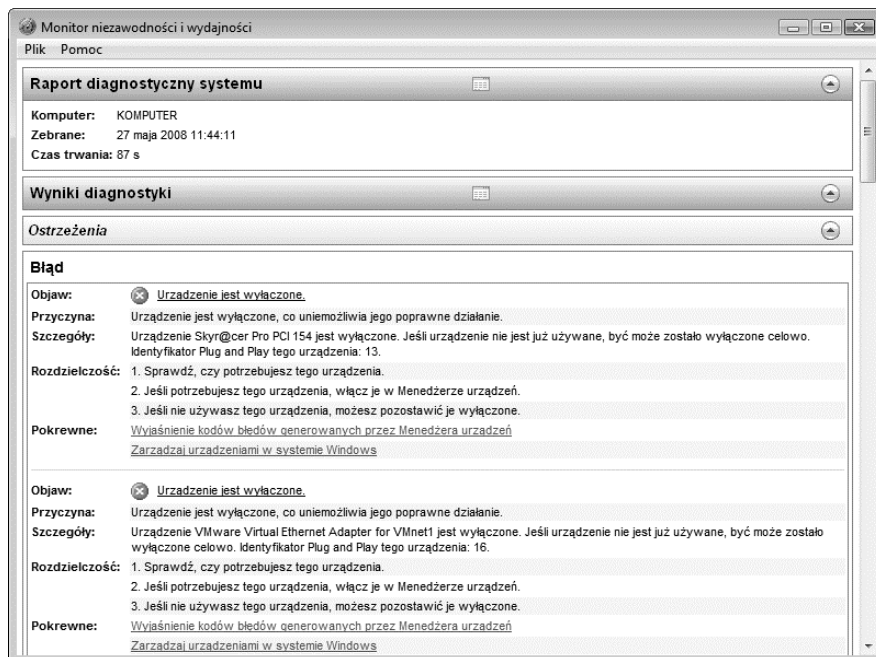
Monitor niezawodności i wydajności

Plik Pomoc

Raport diagnostyczny systemu

Komputer: KOMPUTER
Zebrane: 27 maja 2008 11:44:11
Czas trwania: 87 s

Wyniki diagnostyki

Ostrzeżenia

Błąd

| | |
|---|---|
| Objaw: | Urządzenie jest wyłączone. |
| Przyczyna: | Urządzenie jest wyłączone, co uniemożliwia jego poprawne działanie. |
| Szczegóły: | Urządzenie Skyr@cer Pro PCI 154 jest wyłączone. Jeśli urządzenie nie jest już używane, być może zostało wyłączone celowo. Identyfikator Plug and Play tego urządzenia: 13. |
| Rozdzielczość: | 1. Sprawdź, czy potrzebujesz tego urządzenia. |
| | 2. Jeśli potrzebujesz tego urządzenia, włącz je w Menedżerze urządzeń. |
| | 3. Jeśli nie używasz tego urządzenia, możesz pozostawić je wyłączone. |
| Pokrewne: | Wyjaśnienie kodów błędów generowanych przez Menedżera urządzeń |
| | Zarządzaj urządzeniami w systemie Windows |

| | |
|---|---|
| Objaw: | Urządzenie jest wyłączone. |
| Przyczyna: | Urządzenie jest wyłączone, co uniemożliwia jego poprawne działanie. |
| Szczegóły: | Urządzenie VMware Virtual Ethernet Adapter for VMnet1 jest wyłączone. Jeśli urządzenie nie jest już używane, być może zostało wyłączone celowo. Identyfikator Plug and Play tego urządzenia: 16. |
| Rozdzielczość: | 1. Sprawdź, czy potrzebujesz tego urządzenia. |
| | 2. Jeśli potrzebujesz tego urządzenia, włącz je w Menedżerze urządzeń. |
| | 3. Jeśli nie używasz tego urządzenia, możesz pozostawić je wyłączone. |
| Pokrewne: | Wyjaśnienie kodów błędów generowanych przez Menedżera urządzeń |
| | Zarządzaj urządzeniami w systemie Windows |